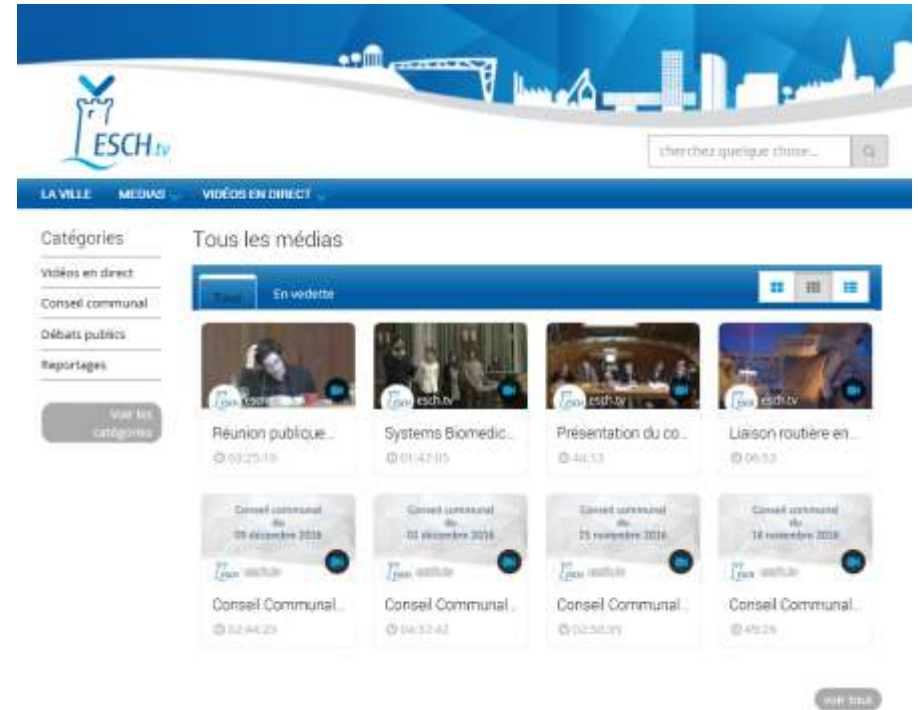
ESCH.tv

cherchez quelque chose...

LA VILLE MEDIAS VIDÉOS EN DIRECT

Catégories

Vidéos en direct
Conseil communal
Débats publics
Reportages

Voir les catégories

Tous les médias

Tous En vedette

esch.tv
Réunion publique...
03:25:10

esch.tv
Systems Biomedic...
01:47:05

esch.tv
Présentation du co...
46:13

esch.tv
Liaison routière en...
06:53

Conseil communal du 09 décembre 2016
esch.tv
Conseil Communal...
02:44:23

Conseil communal du 02 décembre 2016
esch.tv
Conseil Communal...
04:32:42

Conseil communal du 25 novembre 2016
esch.tv
Conseil Communal...
02:50:39

Conseil communal du 18 novembre 2016
esch.tv
Conseil Communal...
49:25

voir tout